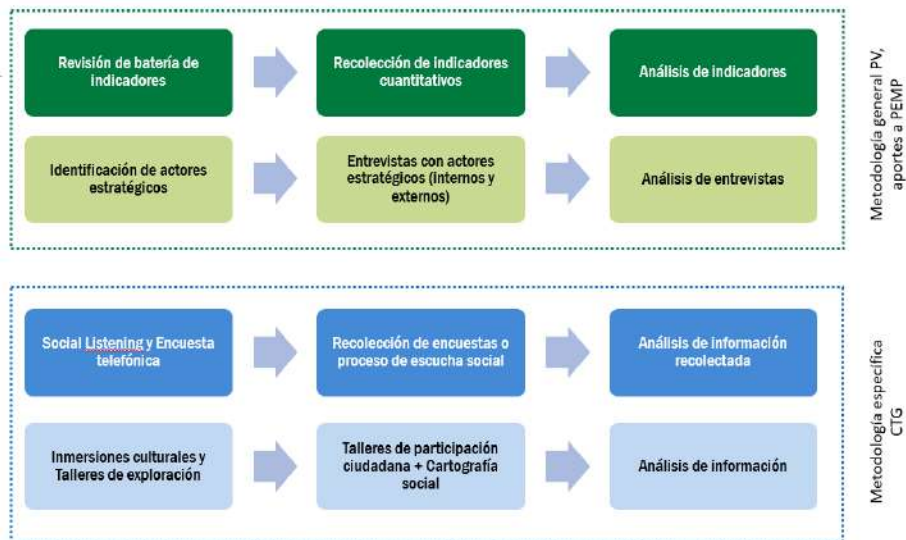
Revisión de batería de indicadores

Recolección de indicadores cuantitativos

Análisis de indicadores

Identificación de actores estratégicos

Entrevistas con actores estratégicos (internos y externos)

Análisis de entrevistas

Metodología general PV, aportes a PEMP

Social Listening y Encuesta telefónica

Recolección de encuestas o proceso de escucha social

Análisis de información recolectada

Inmersiones culturales y Talleres de exploración

Talleres de participación ciudadana + Cartografía social

Análisis de información

Metodología específica CTG